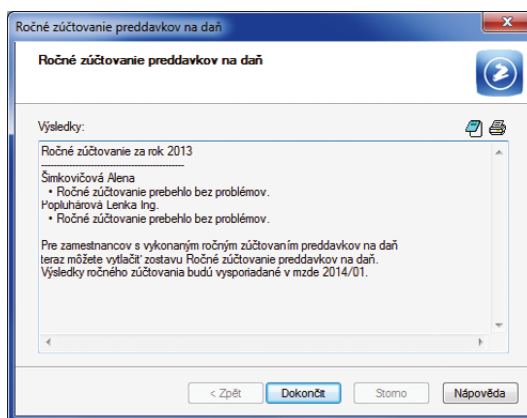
Ročné zúčtovanie preddavkov na daň

Ročné zúčtovanie preddavkov na daň

Výsledky:

Ročné zúčtovanie za rok 2013
-----------------------------------------
Šimkovičová Alena
• Ročné zúčtovanie prebehlo bez problémov.
Popluhárová Lenka Ing.
• Ročné zúčtovanie prebehlo bez problémov.

Pre zamestnancov s vykonaným ročným zúčtovaním preddavkov na daň teraz môžete vytlačiť zostavu Ročné zúčtovanie preddavkov na daň. Výsledky ročného zúčtovania budú vysporiadané v mzde 2014/01.

< Späť | Dokončiť | Storno | Nápoveda